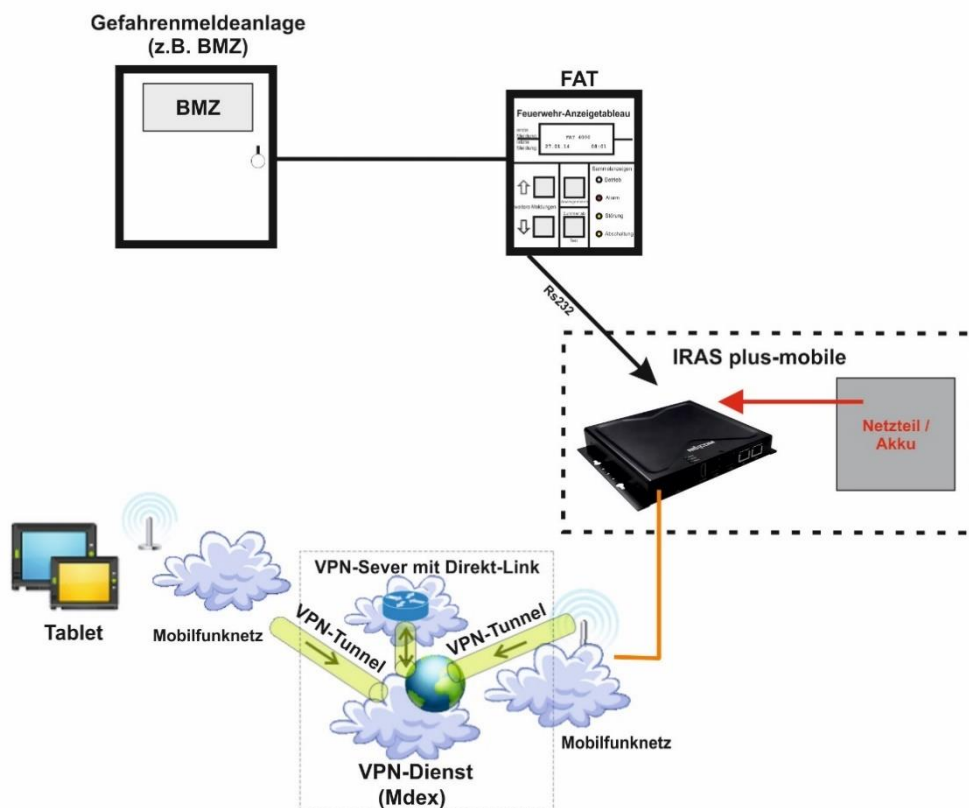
Gefahrenmeldeanlage (z.B. BMZ)

BMZ

FAT

Feuerwehr-Anzeigetableau

FAT 4000

27.06.14 08:01

weitere Meldungen

Betrieb

Alarm

Störung

Abschaltung

Rs232

IRAS plus-mobile

Netzteil / Akku

Tablet

Mobilfunknetz

VPN-Sever mit Direkt-Link

VPN-Tunnel

VPN-Tunnel

Mobilfunknetz

VPN-Dienst (Mdex)